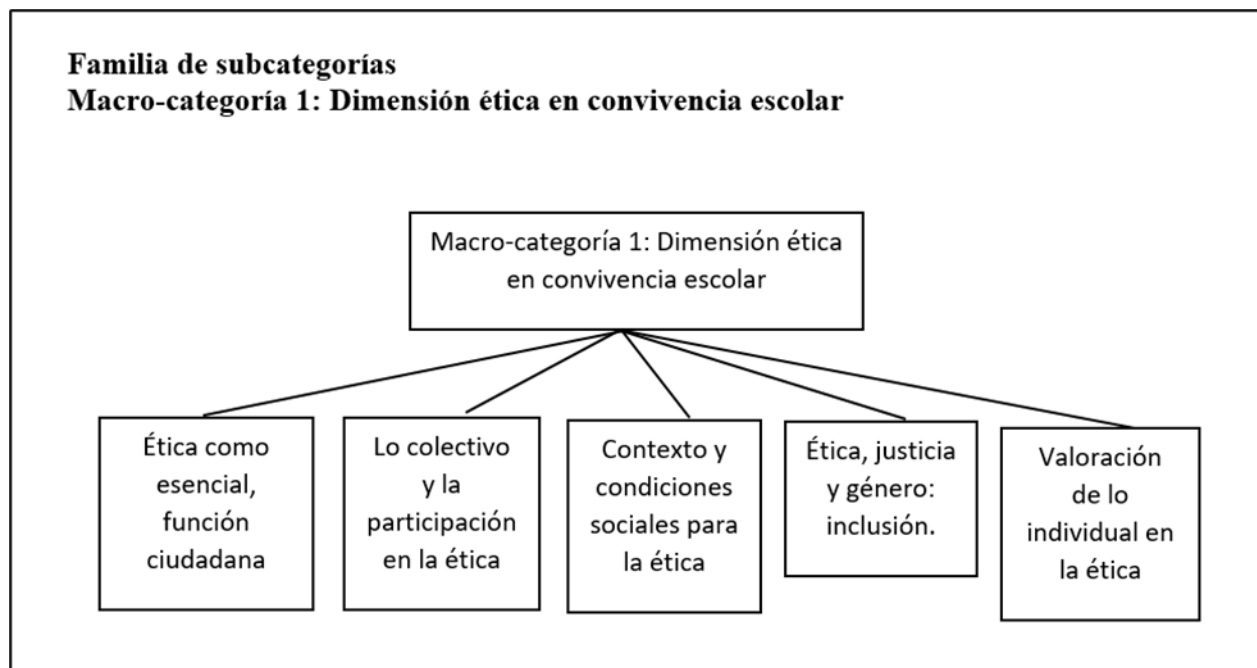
**Familia de subcategorías**
**Macro-categoria 1: Dimensión ética en convivencia escolar**

Macro-categoría 1: Dimensión ética en convivencia escolar

Ética como esencial, función ciudadana

Lo colectivo y la participación en la ética

Contexto y condiciones sociales para la ética

Ética, justicia y género: inclusión.

Valoración de lo individual en la ética